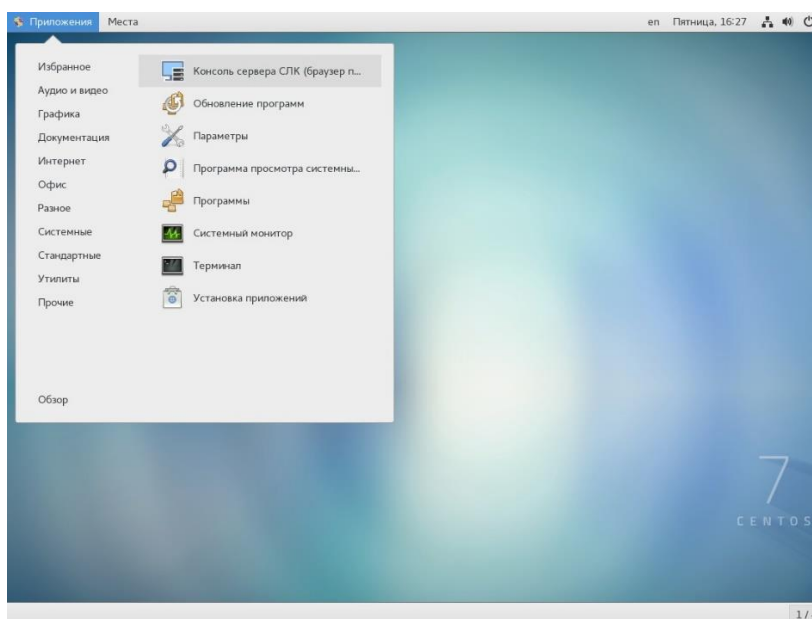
Приложения Места

en Пятница, 16:27

Избранное
Аудио и видео
Графика
Документация
Интернет
Офис
Разное
Системные
Стандартные
Утилиты
Прочие

Обзор

Консоль сервера СЛК (браузер п...
Обновление программ
Параметры
Программа просмотра системны...
Программы
Системный монитор
Терминал
Установка приложений

7
CENTOS

1/